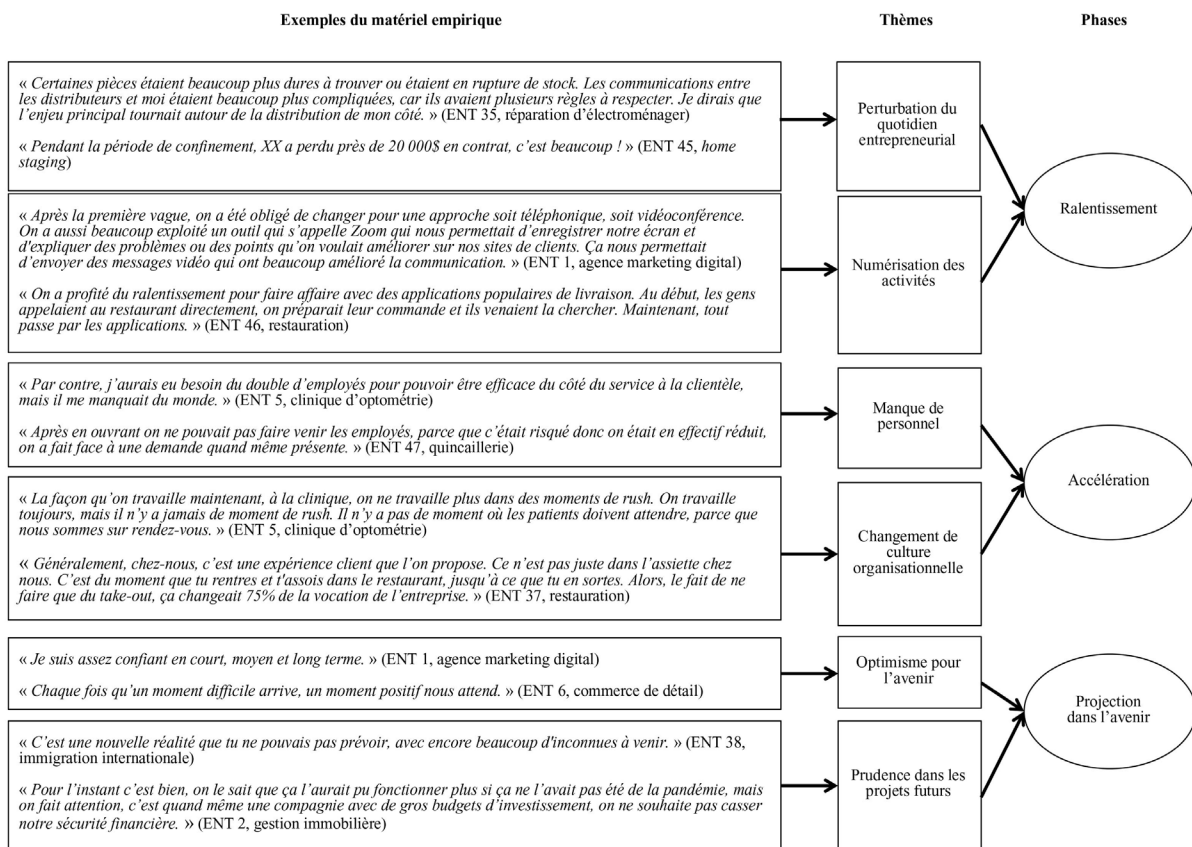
Exemples du matériel empirique

Thèmes

Phases

« Certaines pièces étaient beaucoup plus dures à trouver ou étaient en rupture de stock. Les communications entre les distributeurs et moi étaient beaucoup plus compliquées, car ils avaient plusieurs règles à respecter. Je dirais que l'enjeu principal tournait autour de la distribution de mon côté. » (ENT 35, réparation d'électroménager)

« Pendant la période de confinement, XX a perdu près de 20 000$ en contrat, c'est beaucoup ! » (ENT 45, home staging)

Perturbation du quotidien entrepreneurial

« Après la première vague, on a été obligé de changer pour une approche soit téléphonique, soit vidéoconférence. On a aussi beaucoup exploité un outil qui s'appelle Zoom qui nous permettait d'enregistrer notre écran et d'expliquer des problèmes ou des points qu'on voulait améliorer sur nos sites de clients. Ça nous permettait d'envoyer des messages vidéo qui ont beaucoup amélioré la communication. » (ENT 1, agence marketing digital)

« On a profité du ralentissement pour faire affaire avec des applications populaires de livraison. Au début, les gens appelaient au restaurant directement, on préparait leur commande et ils venaient la chercher. Maintenant, tout passe par les applications. » (ENT 46, restauration)

Numérisation des activités

Ralentissement

« Par contre, j'aurais eu besoin du double d'employés pour pouvoir être efficace du côté du service à la clientèle, mais il me manquait du monde. » (ENT 5, clinique d'optométrie)

« Après en ouvrant on ne pouvait pas faire venir les employés, parce que c'était risqué donc on était en effectif réduit, on a fait face à une demande quand même présente. » (ENT 47, quincaillerie)

Manque de personnel

« La façon qu'on travaille maintenant, à la clinique, on ne travaille plus dans des moments de rush. On travaille toujours, mais il n'y a jamais de moment de rush. Il n'y a pas de moment où les patients doivent attendre, parce que nous sommes sur rendez-vous. » (ENT 5, clinique d'optométrie)

« Généralement, chez-nous, c'est une expérience client que l'on propose. Ce n'est pas juste dans l'assiette chez nous. C'est du moment que tu rentres et t'assois dans le restaurant, jusqu'à ce que tu en sortes. Alors, le fait de ne faire que du take-out, ça changeait 75% de la vocation de l'entreprise. » (ENT 37, restauration)

Changement de culture organisationnelle

Accélération

« Je suis assez confiant en court, moyen et long terme. » (ENT 1, agence marketing digital)

« Chaque fois qu'un moment difficile arrive, un moment positif nous attend. » (ENT 6, commerce de détail)

Optimisme pour l'avenir

« C'est une nouvelle réalité que tu ne pouvais pas prévoir, avec encore beaucoup d'inconnues à venir. » (ENT 38, immigration internationale)

« Pour l'instant c'est bien, on le sait que ça l'aurait pu fonctionner plus si ça ne l'avait pas été de la pandémie, mais on fait attention, c'est quand même une compagnie avec de gros budgets d'investissement, on ne souhaite pas casser notre sécurité financière. » (ENT 2, gestion immobilière)

Prudence dans les projets futurs

Projection dans l'avenir